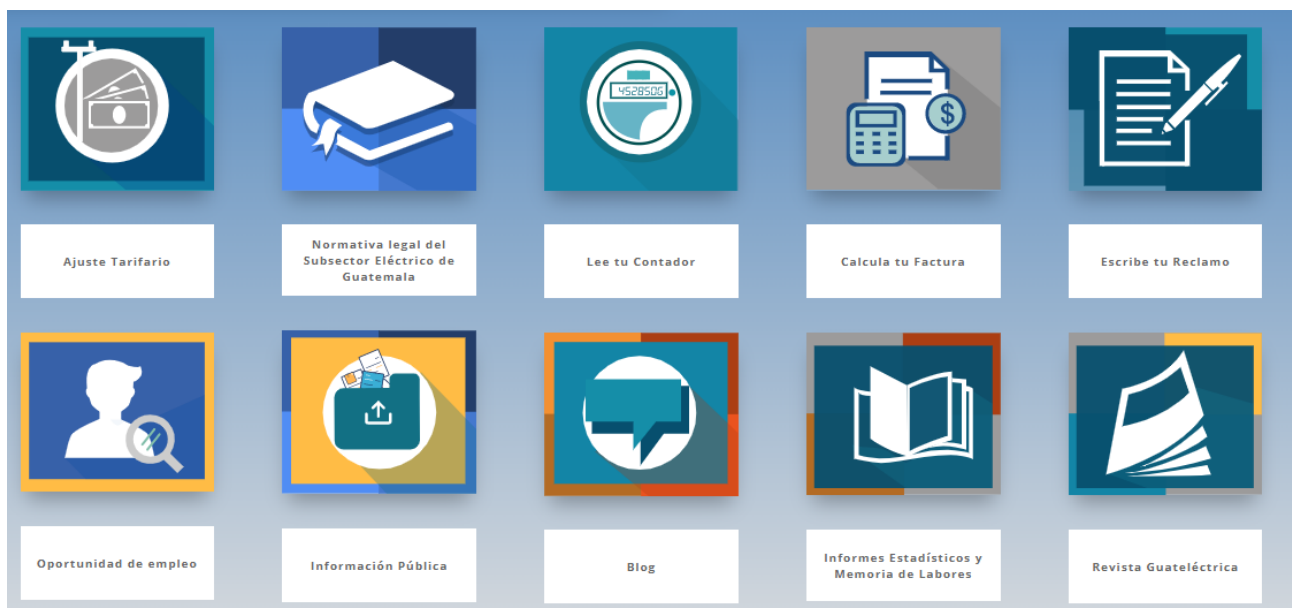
452850G

$

Ajuste Tarifario

Normativa legal del Subsector Eléctrico de Guatemala

Lee tu Contador

Calcula tu Factura

Escribe tu Reclamo

Oportunidad de empleo

Información Pública

Blog

Informes Estadísticos y Memoria de Labores

Revista Guateléctrica